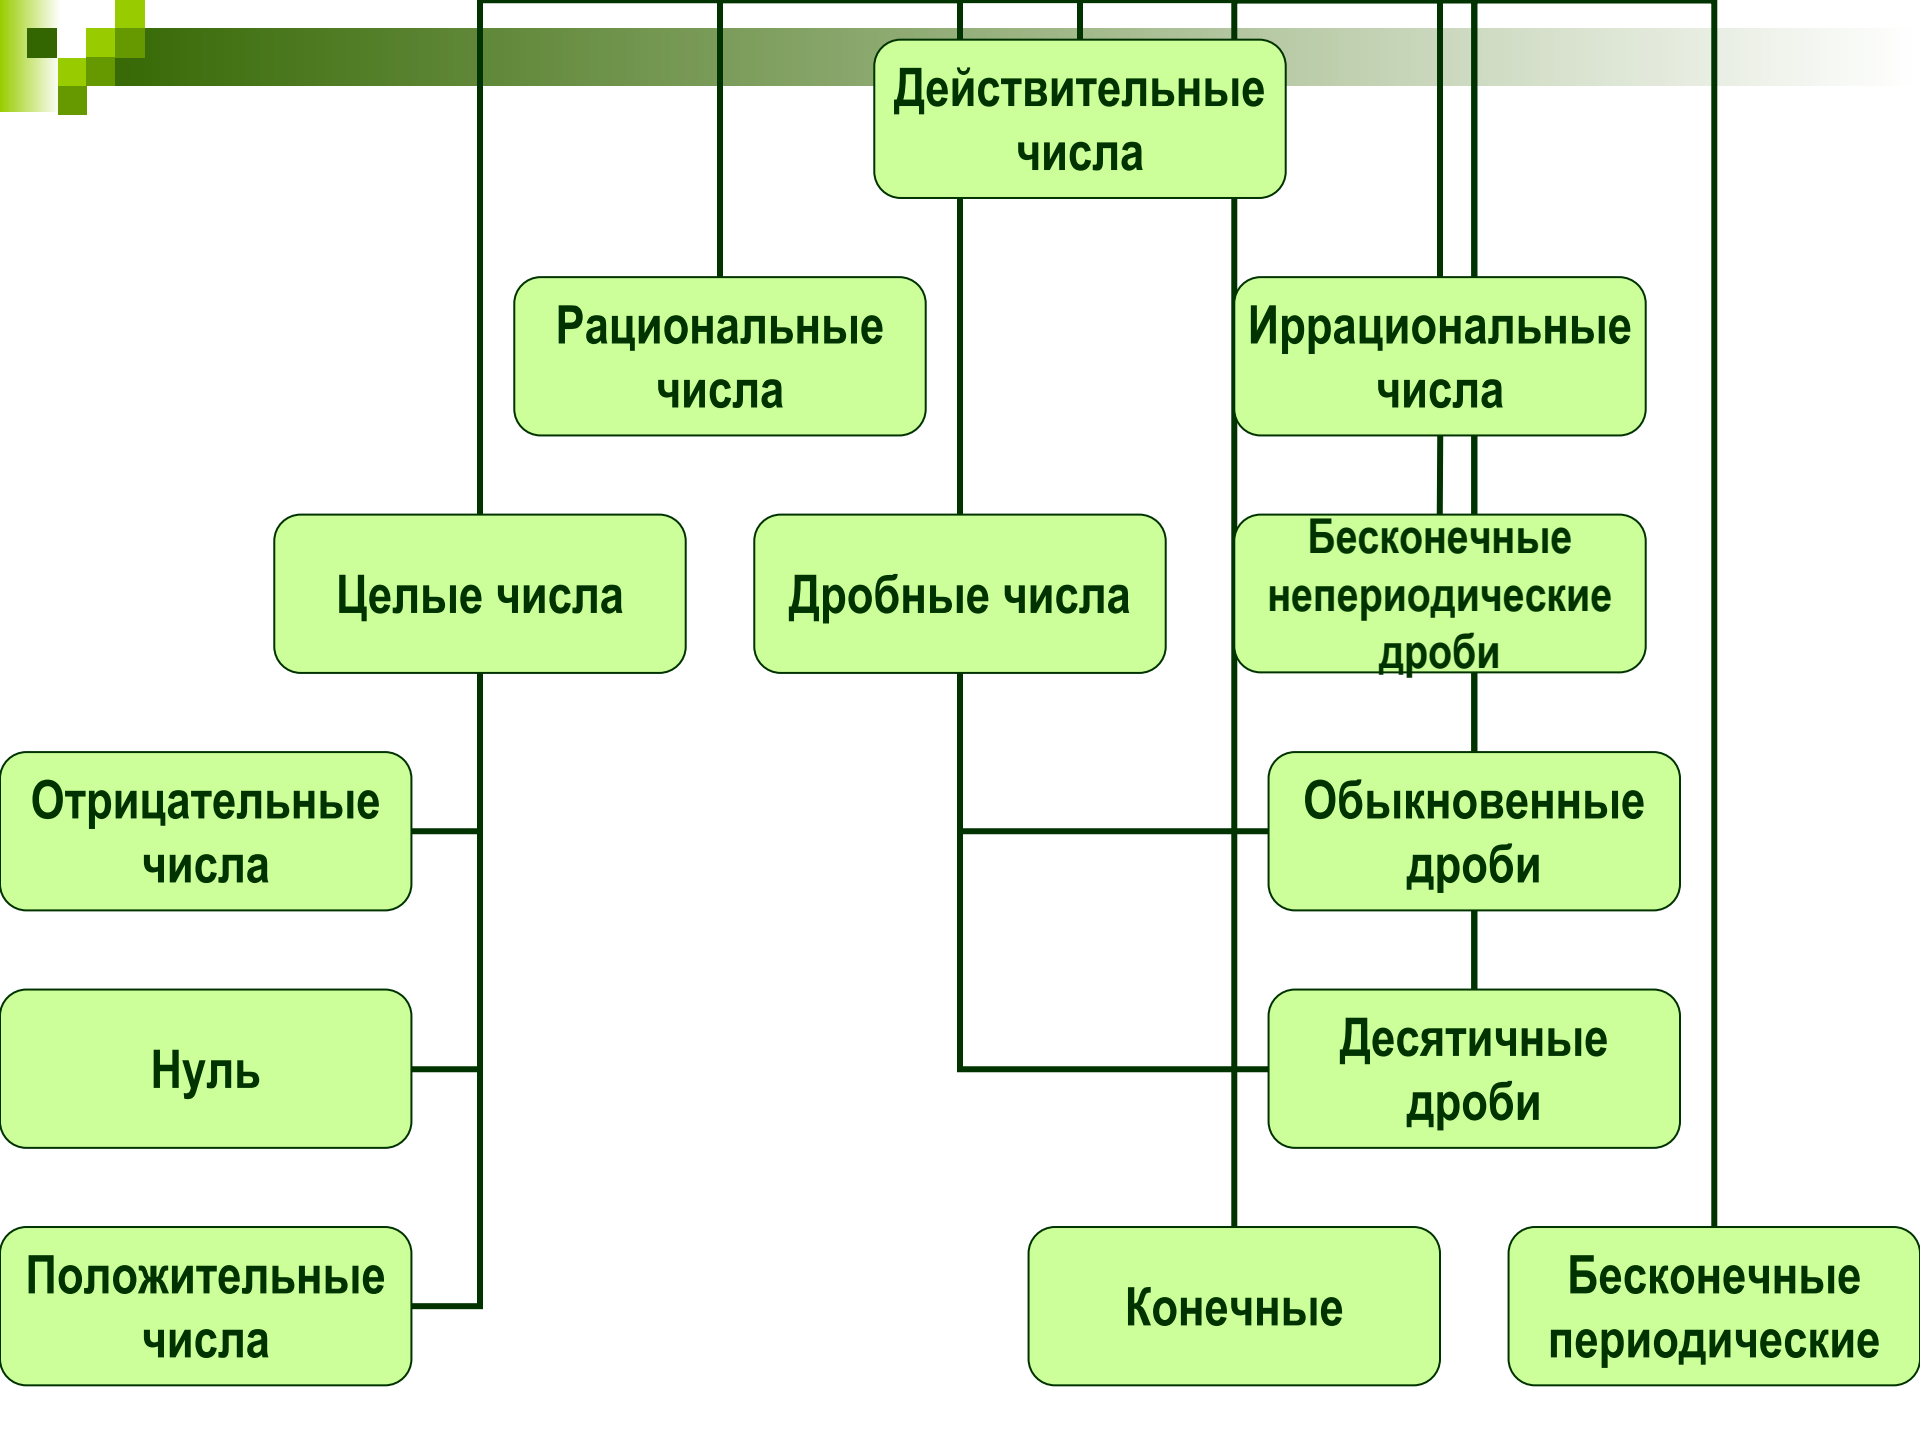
Действительные числа

Рациональные числа

Иррациональные числа

Целые числа

Дробные числа

Бесконечные непериодические дроби

Отрицательные числа

Обыкновенные дроби

Нуль

Десятичные дроби

Положительные числа

Конечные

Бесконечные периодические